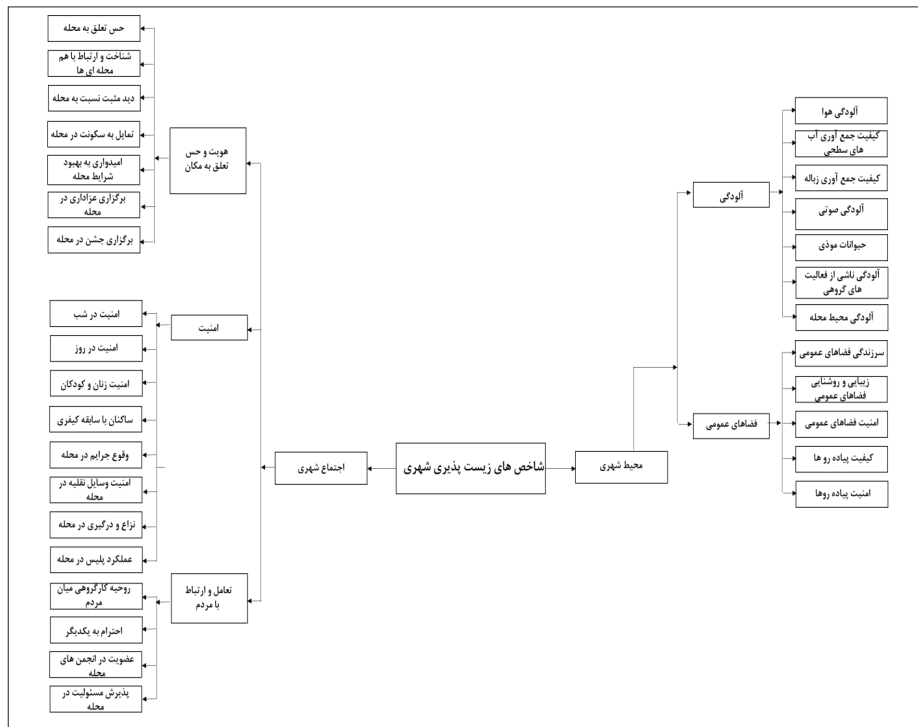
شاخص های زیست پذیری شهری

اجتماع شهری

هویت و حس تعلق به مکان

حس تعلق به محله
شناخت و ارتباط با هم محله ای ها
دید مثبت نسبت به محله
تمایل به سکونت در محله
امیدواری به بهبود شرایط محله
برگزاری عزاداری در محله
برگزاری جشن در محله

امنیت

امنیت در شب
امنیت در روز
امنیت زنان و کودکان
ساکنان با سابقه کیفری
وقوع جرایم در محله
امنیت وسایل نقلیه در محله
نزاع و درگیری در محله
عملکرد پلیس در محله

تعامل و ارتباط با مردم

روحیه کارگروهی میان مردم
احترام به یکدیگر
عضویت در انجمن های محله
پذیرش مسئولیت در محله

محیط شهری

آلودگی

آلودگی هوا
کیفیت جمع آوری آب های سطحی
کیفیت جمع آوری زباله
آلودگی صوتی
حیوانات موذی
آلودگی ناشی از فعالیت های گروهی
آلودگی محیط محله

فضاهای عمومی

سرزندگی فضاهای عمومی
زیبایی و روشنایی فضاهای عمومی
امنیت فضاهای عمومی
کیفیت پیاده رو ها
امنیت پیاده روها